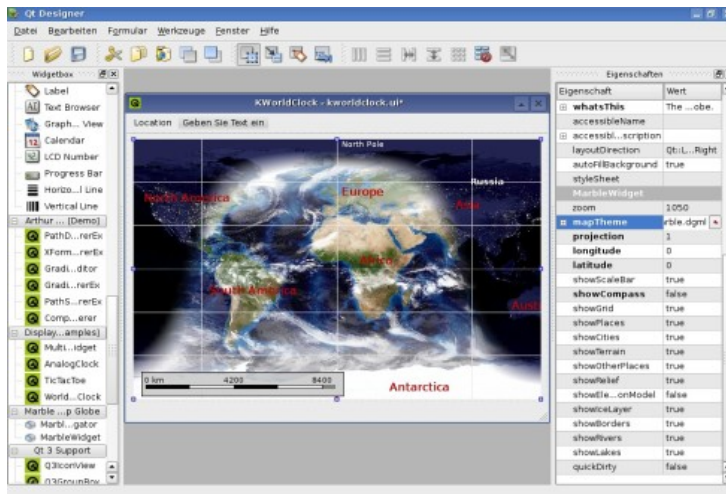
Qt Designer

Datei Bearbeiten Formular Werkzeuge Fenster Hilfe

Widgetbox

Label
Text Browser
Graph... View
Calendar
LCD Number
Progress Bar
Horizo...l Line
Vertical Line
Arthur ... [Demo]
PathD...rerEx
XForm...rerEx
Gradi...ditor
Gradi...rerEx
PathS...rerEx
Comp...erer
Display...amples]
Multi...idget
AnalogClock
TicTacToe
World...Clock
Marble ...p Globe
Marbl...gator
MarbleWidget
Qt 3 Support
Q3IconView
Q3GroupBox

KWorldClock - kworldclock.ui*

Location Geben Sie Text ein

North Pole
North America
Europe
Russia
Asia
Africa
South America
Aust
0 km 4200 8400
Antarctica

Eigenschaften

| Eigenschaft | Wert |
|---|---|
| whatsThis | The ...obe. |
| accessibleName | |
| accessibl...scription | |
| layoutDirection | Qt::L...Right |
| autoFillBackground | true |
| styleSheet | |
| MarbleWidget | |
| zoom | 1050 |
| mapTheme | rble.dgml |
| projection | 1 |
| longitude | 0 |
| latitude | 0 |
| showScaleBar | true |
| showCompass | false |
| showGrid | true |
| showPlaces | true |
| showCities | true |
| showTerrain | true |
| showOtherPlaces | true |
| showRelief | true |
| showEle...onModel | false |
| showIceLayer | true |
| showBorders | true |
| showRivers | true |
| showLakes | true |
| quickDirty | false |